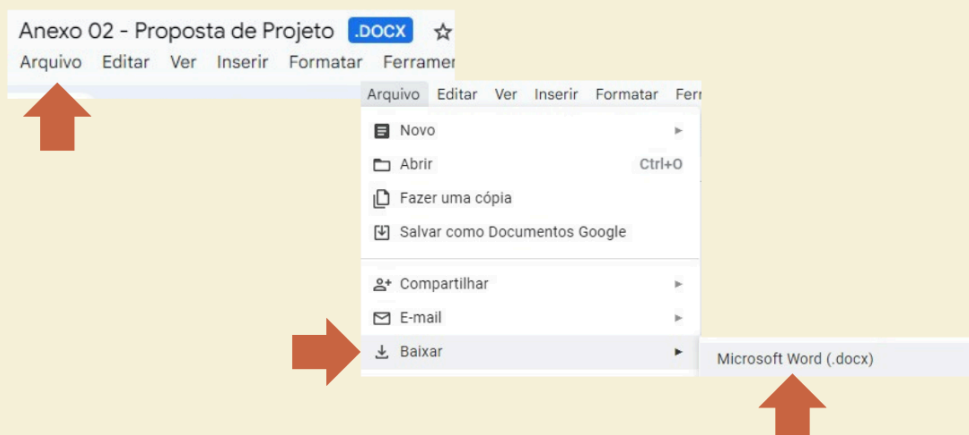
Anexo 02 - Proposta de Projeto .DOCX
Arquivo Editar Ver Inserir Formatar Ferramer

Arquivo Editar Ver Inserir Formatar Ferr
Novo
Abrir Ctrl+O
Fazer uma cópia
Salvar como Documentos Google
Compartilhar
E-mail
Baixar
Microsoft Word (.docx)